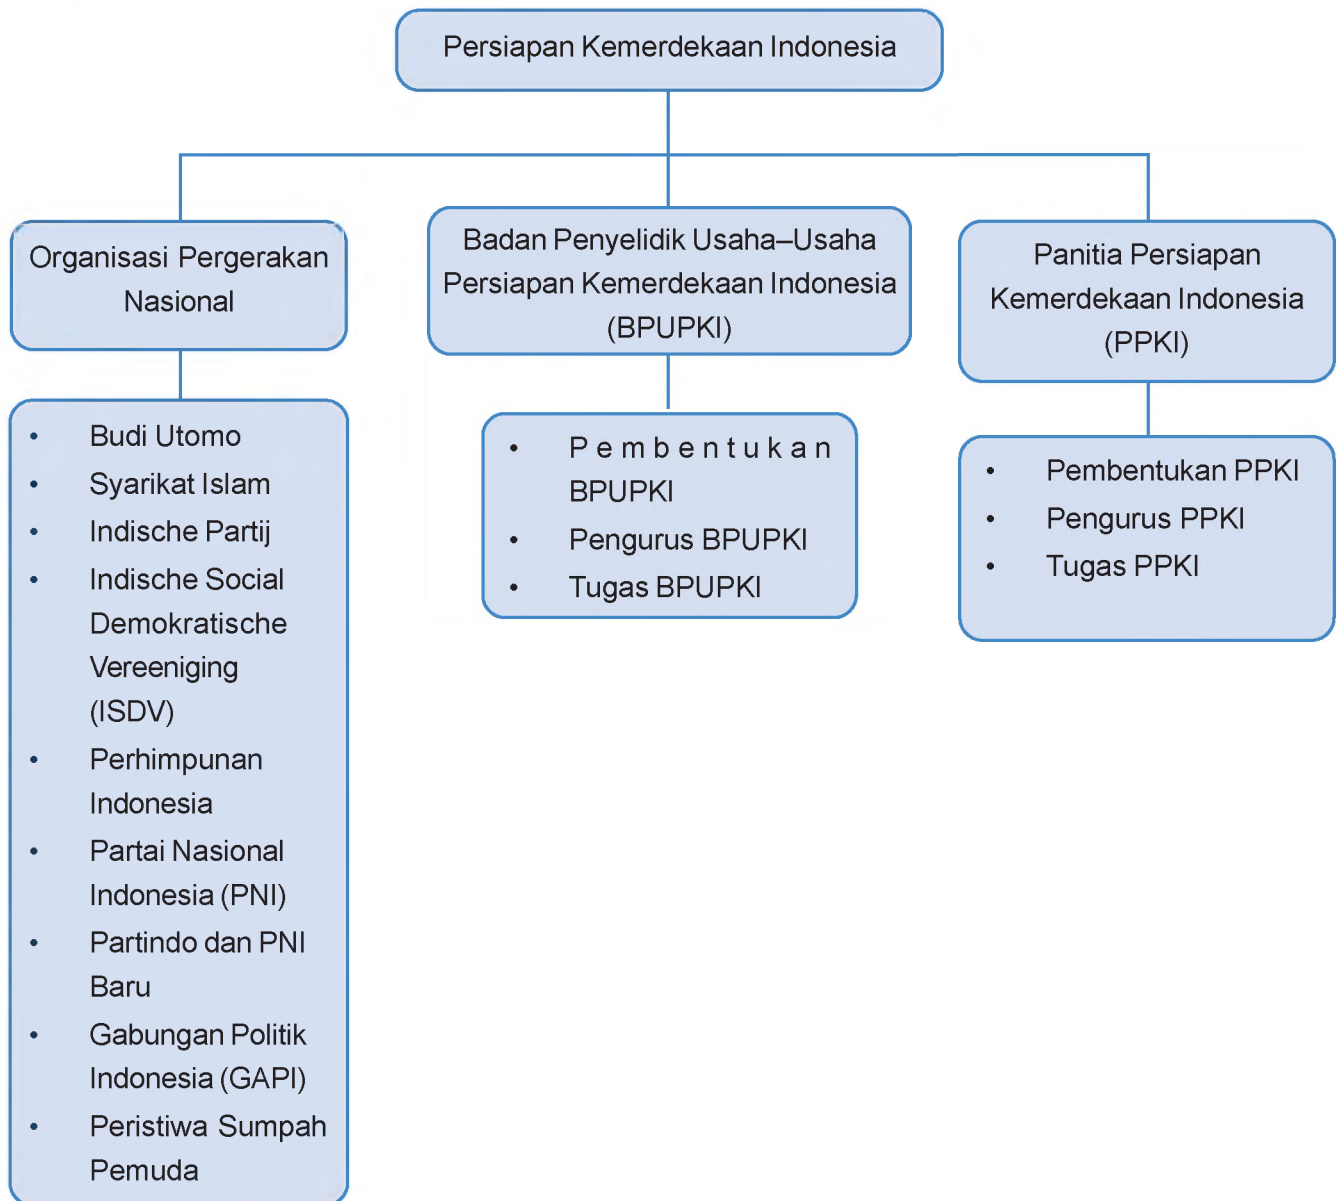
Persiapan Kemerdekaan Indonesia

Organisasi Pergerakan Nasional

- Budi Utomo
- Syarikat Islam
- Indische Partij
- Indische Social Demokratische Vereeniging (ISDV)
- Perhimpunan Indonesia
- Partai Nasional Indonesia (PNI)
- Partindo dan PNI Baru
- Gabungan Politik Indonesia (GAPI)
- Peristiwa Sumpah Pemuda

Badan Penyelidik Usaha–Usaha Persiapan Kemerdekaan Indonesia (BPUPKI)

- Pembentukan BPUPKI
- Pengurus BPUPKI
- Tugas BPUPKI

Panitia Persiapan Kemerdekaan Indonesia (PPKI)

- Pembentukan PPKI
- Pengurus PPKI
- Tugas PPKI